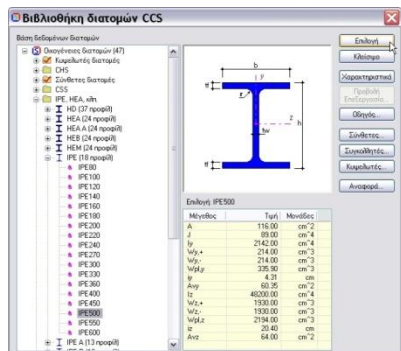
Βιβλιοθήκη διατομών CCS

Βάση δεδομένων διατομών

Οικογένειες διατομών (47)
Κυκλοειδείς διατομές
CHS
Σύνθετες διατομές
CSS
IPE, HEA, κλπ.
HD (37 προφίλ)
HEA (24 προφίλ)
HEA A (24 προφίλ)
HEB (24 προφίλ)
HEM (24 προφίλ)
I IPE (18 προφίλ)
IPE80
IPE100
IPE120
IPE140
IPE160
IPE180
IPE200
IPE220
IPE240
IPE270
IPE300
IPE330
IPE360
IPE400
IPE450
IPE500
IPE550
IPE600
IPE A (13 προφίλ)

Επιλογή
Κλείσιμο
Χαρακτηριστικά
Προβολή Επεξεργασία
Οδηγός...
Σύνθετες...
Συγκολλητές...
Κυψελωτές...
Αναφορά...

b
y
tf
r
z
h
tw

Επιλογή: IPE500

| Μέγεθος | Τιμή | Μονάδες |
|---|---|---|
| A | 116.00 | cm^2 |
| J | 89.00 | cm^4 |
| Iy | 2142.00 | cm^4 |
| Wy,+ | 214.00 | cm^3 |
| Wy,- | 214.00 | cm^3 |
| Wpl,y | 335.90 | cm^3 |
| iy | 4.31 | cm |
| Avy | 60.35 | cm^2 |
| Iz | 48200.00 | cm^4 |
| Wz,+ | 1930.00 | cm^3 |
| Wz,- | 1930.00 | cm^3 |
| Wpl,z | 2194.00 | cm^3 |
| iz | 20.40 | cm |
| Avz | 64.00 | cm^2 |